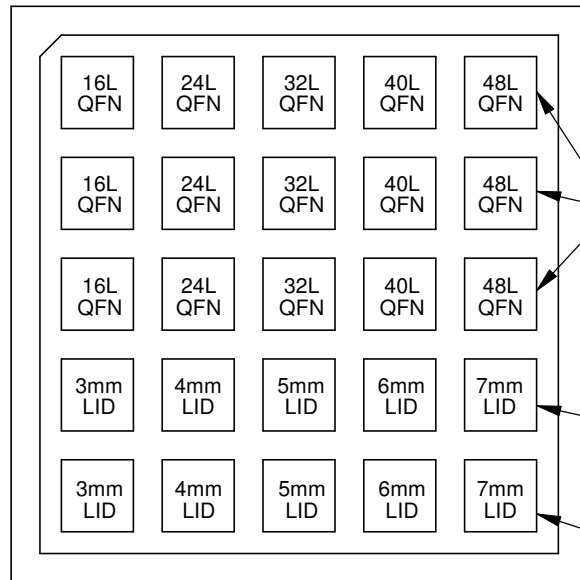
16L QFN
24L QFN
32L QFN
40L QFN
48L QFN

16L QFN
24L QFN
32L QFN
40L QFN
48L QFN

16L QFN
24L QFN
32L QFN
40L QFN
48L QFN

3mm LID
4mm LID
5mm LID
6mm LID
7mm LID

3mm LID
4mm LID
5mm LID
6mm LID
7mm LID